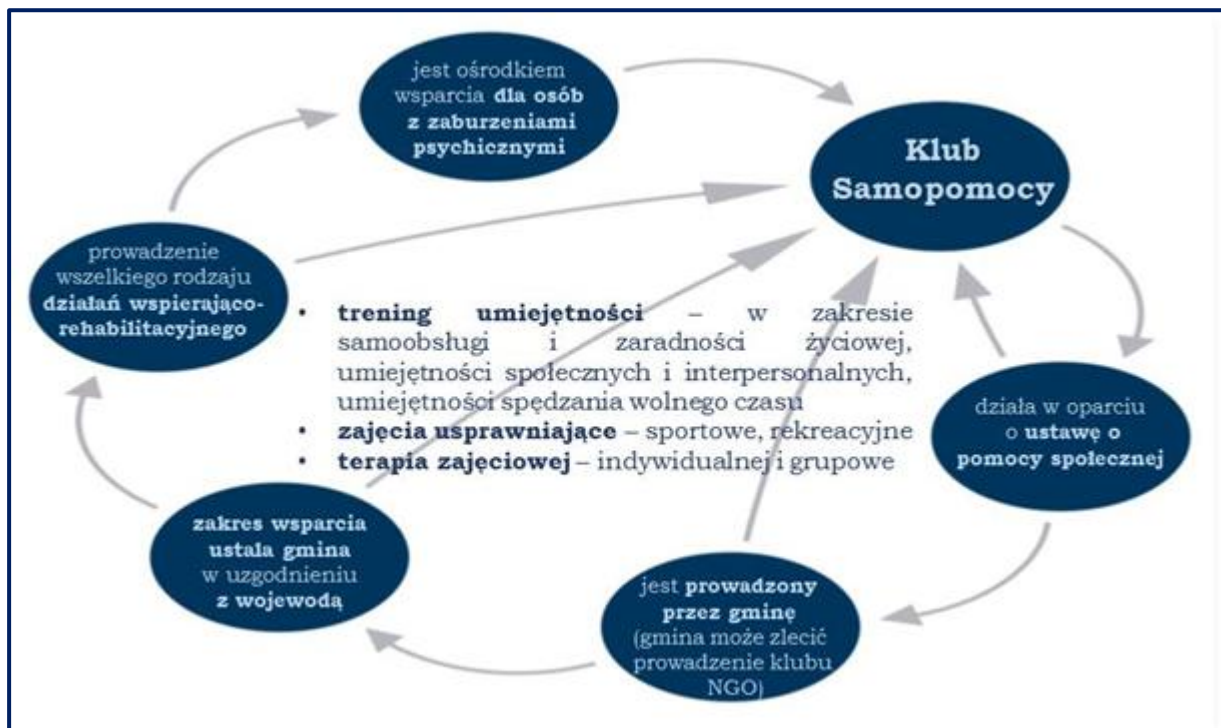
jest ośrodkiem wsparcia **dla osób z zaburzeniami psychicznymi**

**Klub Samopomocy**

prowadzenie wszelkiego rodzaju **działań wspierająco-rehabilitacyjnego**

- **trening umiejętności** – w zakresie samoobsługi i zaradności życiowej, umiejętności społecznych i interpersonalnych, umiejętności spędzania wolnego czasu
- **zajęcia usprawniające** – sportowe, rekreacyjne
- **terapia zajęciowej** – indywidualnej i grupowe

działa w oparciu o **ustawę o pomocy społecznej**

**zakres wsparcia ustala gmina** w uzgodnieniu **z wojewodą**

jest **prowadzony przez gminę** (gmina może zlecić prowadzenie klubu NGO)